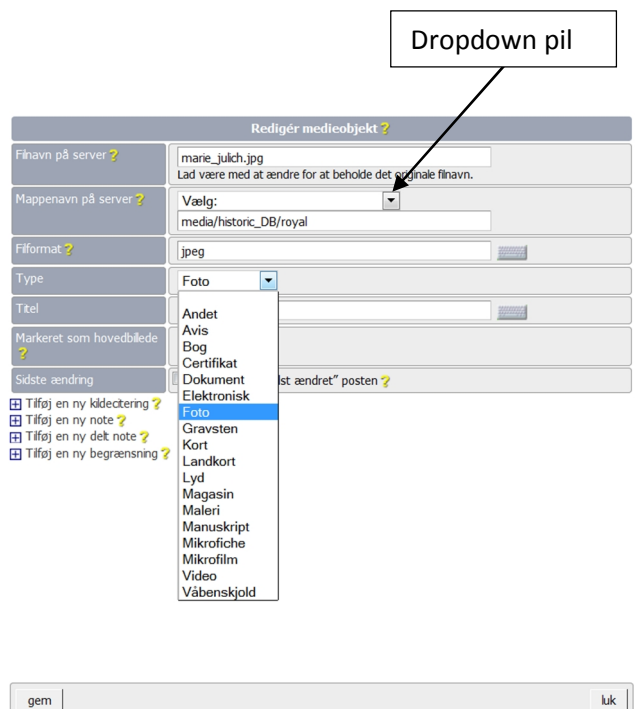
Dropdown pil

Redigér medieobjekt ?

| | |
|---|---|
| Filnavn på server ? | marie_julich.jpg<br>Lad være med at ændre for at beholde det originale filnavn. |
| Mappenavn på server ? | Vælg:<br>media/historic_DB/royal |
| Filformat ? | jpeg |
| Type | Foto |
| Titel | |
| Markeret som hovedbillede ? | |
| Sidste ændring | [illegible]st ændret" posten ? |

Andet
Avis
Bog
Certifikat
Dokument
Elektronisk
Foto
Gravsten
Kort
Landkort
Lyd
Magasin
Maleri
Manuskript
Mikrofiche
Mikrofilm
Video
Våbenskjold

⊞ Tilføj en ny kildecitering ?
⊞ Tilføj en ny note ?
⊞ Tilføj en ny delt note ?
⊞ Tilføj en ny begrænsning ?

gem
luk